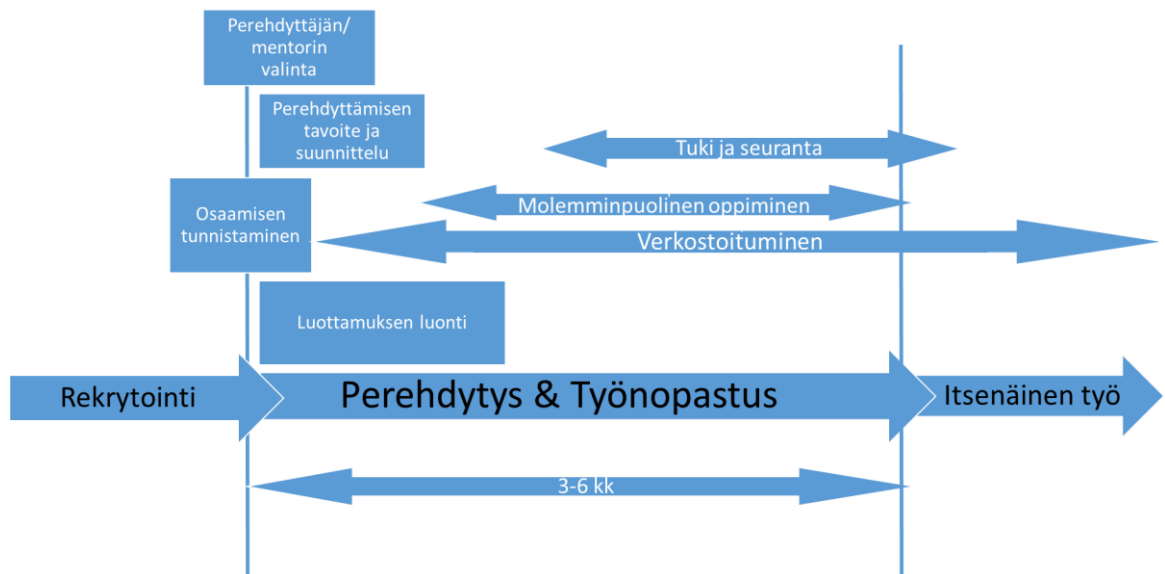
Perehdyttäjän/ mentorin valinta

Perehdyttämisen tavoite ja suunnittelu

Tuki ja seuranta

Osaamisen tunnistaminen

Molemminpuolinen oppiminen

Verkostoituminen

Luottamuksen luonti

Rekrytointi

Perehdytys & Työnopastus

Itsenäinen työ

3-6 kk